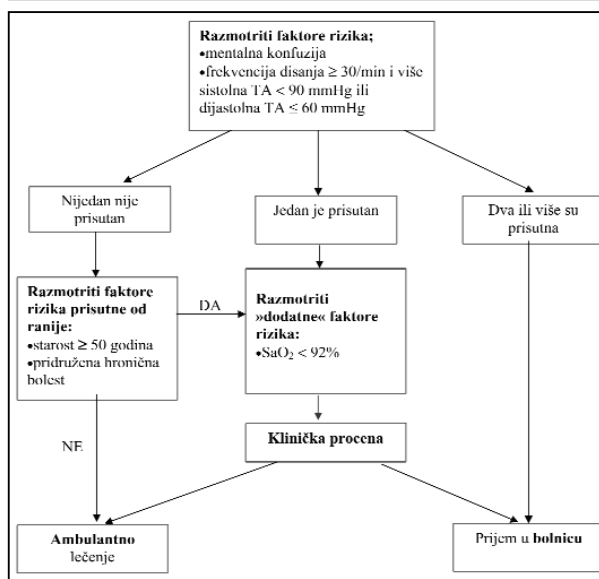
Razmotriti faktore rizika;
•mentalna konfuzija
•frekvencija disanja ≥ 30/min i više sistolna TA < 90 mmHg ili dijastolna TA ≤ 60 mmHg

Nijedan nije prisutan

Jedan je prisutan

Dva ili više su prisutna

Razmotriti faktore rizika prisutne od ranije:
•starost ≥ 50 godina
•pridružena hronična bolest

DA

Razmotriti »dodatne« faktore rizika:
•$SaO_2$ < 92%

NE

Klinička procena

Ambulantno lečenje

Prijem u bolnicu